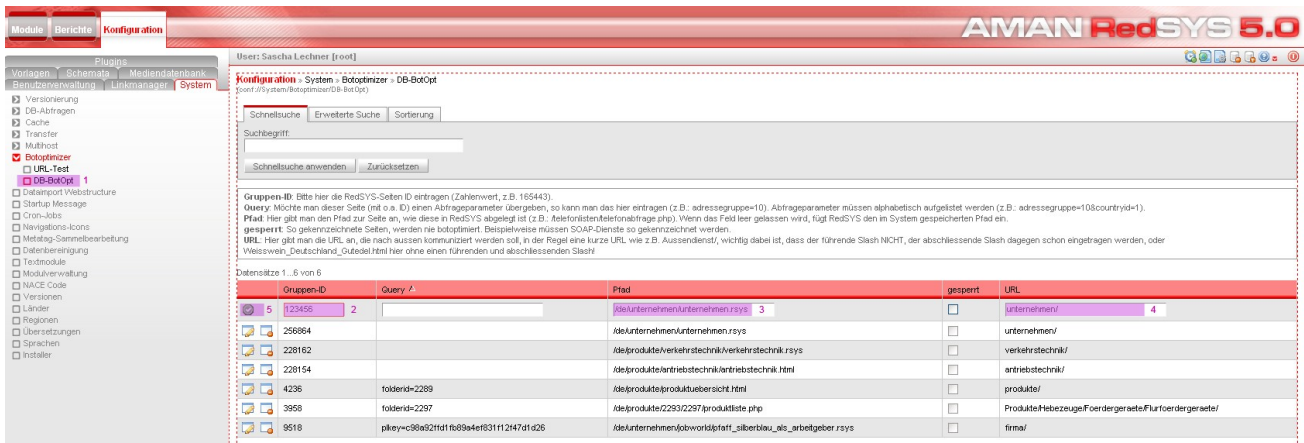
Module Berichte Konfiguration

AMAN RedSYS 5.0

Plugins
Vorlagen Schemata Mediendatenbank
Benutzerverwaltung Linkmanager System

Versionierung
DB-Abfragen
Cache
Transfer
Multihost
Botoptimizer
URL-Test
DB-BotOpt 1
Dataimport Webstructure
Startup Message
Cron-Jobs
Navigations-Icons
Metatag-Sammelbearbeitung
Datenbereinigung
Textmodule
Modulverwaltung
NACE Code
Versionen
Länder
Regionen
Übersetzungen
Sprachen
Installer

User: Sascha Lechner [root]

Konfiguration » System » Botoptimizer » DB-BotOpt
(conf://System/Botoptimizer/DB-BotOpt)

Schnellsuche Erweiterte Suche Sortierung

Suchbegriff:

Schnellsuche anwenden Zurücksetzen

Gruppen-ID: Bitte hier die RedSYS-Seiten ID eintragen (Zahlenwert, z.B. 165443).
Query: Möchte man dieser Seite (mit o.a. ID) einen Abfrageparameter übergeben, so kann man das hier eintragen (z.B.: adressegruppe=10). Abfrageparameter müssen alphabetisch aufgelistet werden (z.B.: adressegruppe=10&countryid=1).
Pfad: Hier gibt man den Pfad zur Seite an, wie diese in RedSYS abgelegt ist (z.B.: /telefonlisten/telefonabfrage.php). Wenn das Feld leer gelassen wird, fügt RedSYS den im System gespeicherten Pfad ein.
gesperrt: So gekennzeichnete Seiten, werden nie botoptimiert. Beispielweise müssen SOAP-Dienste so gekennzeichnet werden.
URL: Hier gibt man die URL an, die nach aussen kommuniziert werden soll, in der Regel eine kurze URL wie z.B. Aussendienst/, wichtig dabei ist, dass der führende Slash NICHT, der abschliessende Slash dagegen schon eingetragen werden, oder Weisswein_Deutschland_Gutedel.html hier ohne einen führenden und abschliessenden Slash!

Datensätze 1...6 von 6

| | Gruppen-ID | Query | Pfad | gesperrt | URL |
|---|---|---|---|---|---|
| 5 | 123456 2 | | /de/unternehmen/unternehmen.rsys 3 | | unternehmen/ 4 |
| | 256864 | | /de/unternehmen/unternehmen.rsys | | unternehmen/ |
| | 228162 | | /de/produkte/verkehrstechnik/verkehrstechnik.rsys | | verkehrstechnik/ |
| | 228154 | | /de/produkte/antriebstechnik/antriebstechnik.html | | antriebstechnik/ |
| | 4236 | folderid=2289 | /de/produkte/produktuebersicht.html | | produkte/ |
| | 3958 | folderid=2297 | /de/produkte/2293/2297/produktliste.php | | Produkte/Hebezeuge/Foerdergeraete/Flurfoerdergeraete/ |
| | 9518 | pikey=c98a92ffd1fb89a4ef831f12f47d1d26 | /de/unternehmen/jobworld/pfaff_silberblau_als_arbeitgeber.rsys | | firma/ |